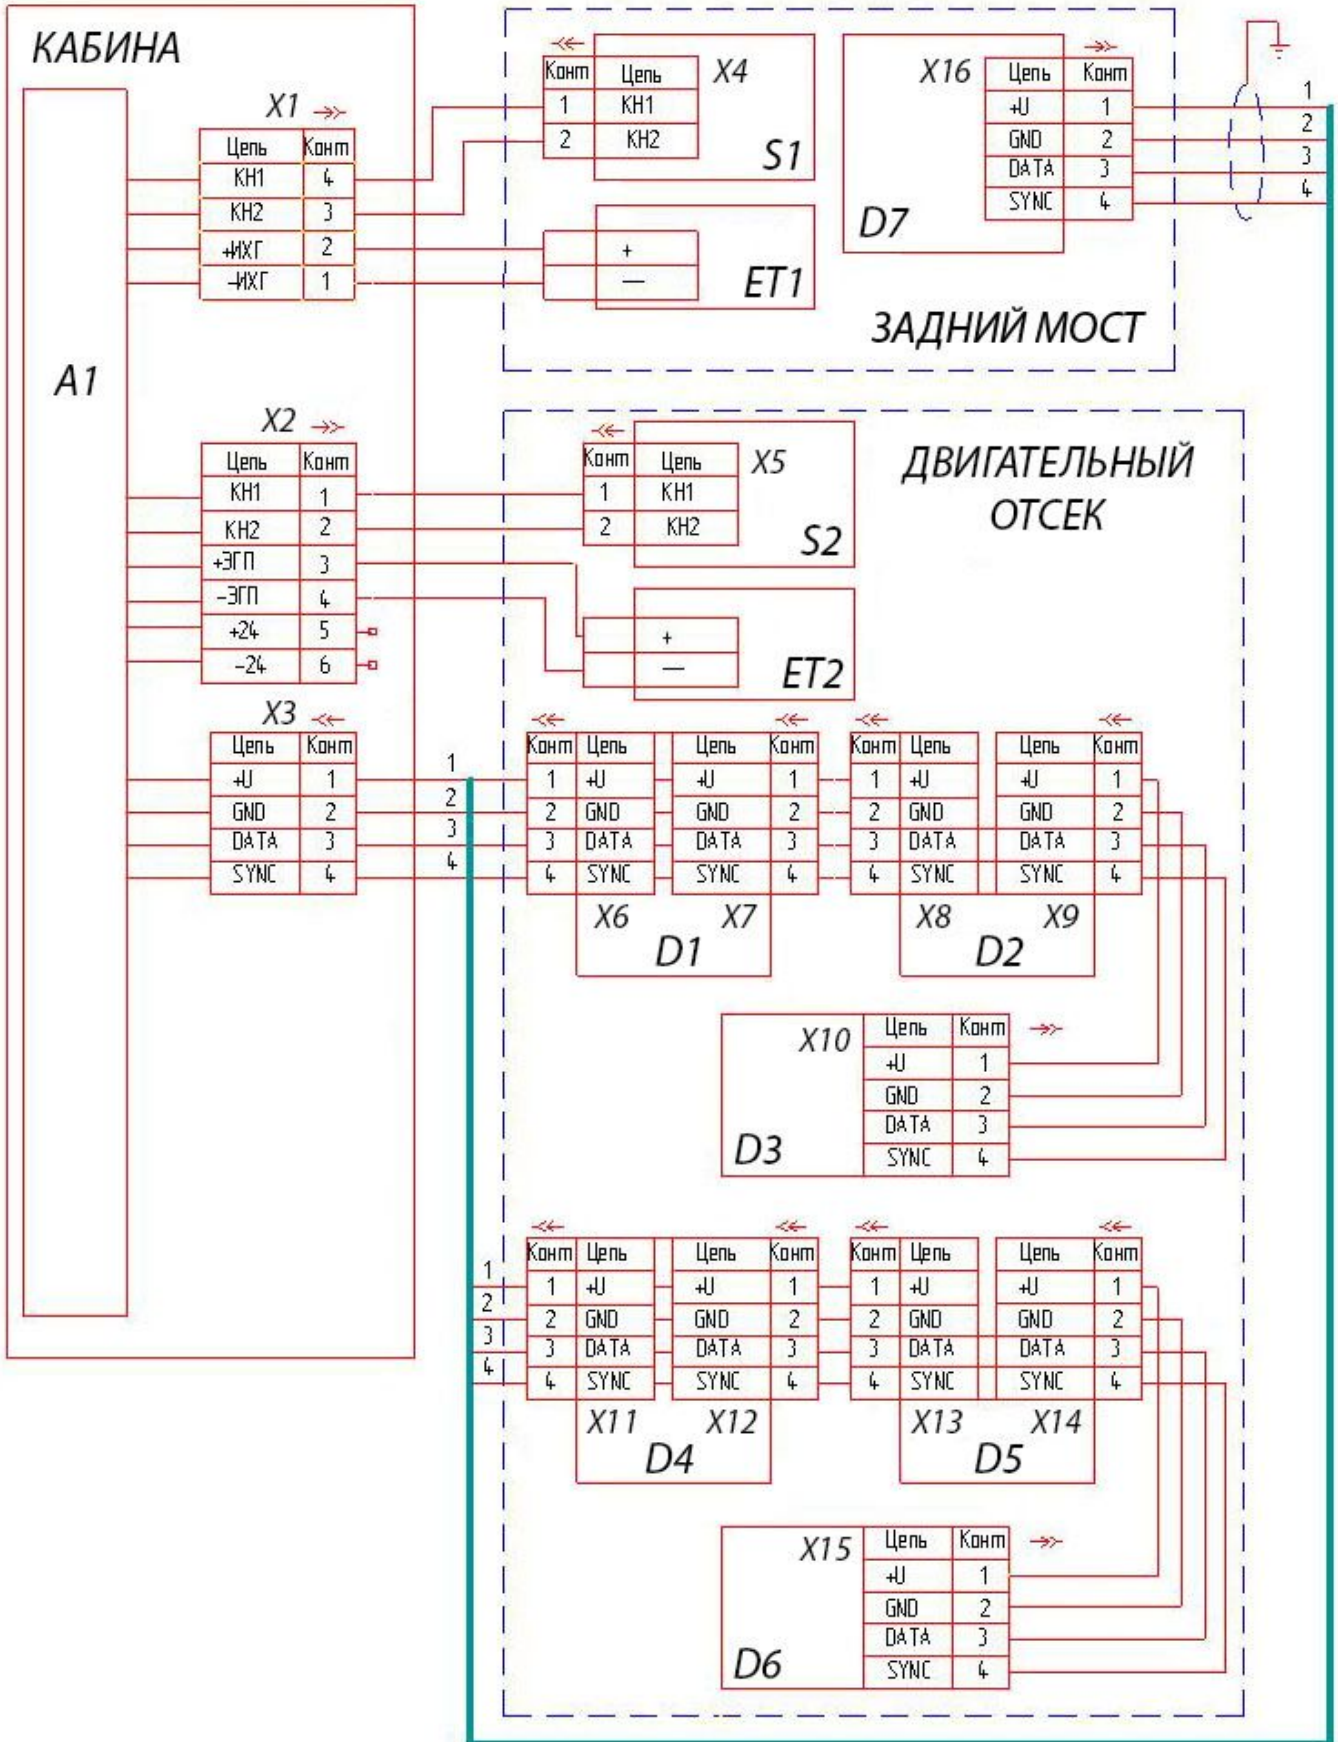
КАБИНА

A1

X1
| Цепь | Конт |
|---|---|
| КН1 | 4 |
| КН2 | 3 |
| +ИХГ | 2 |
| −ИХГ | 1 |

X4
| Конт | Цепь |
|---|---|
| 1 | КН1 |
| 2 | КН2 |

S1

+
—
ET1

X16
| Цепь | Конт |
|---|---|
| +U | 1 |
| GND | 2 |
| DATA | 3 |
| SYNC | 4 |

D7

1
2
3
4

ЗАДНИЙ МОСТ

X2
| Цепь | Конт |
|---|---|
| КН1 | 1 |
| КН2 | 2 |
| +ЭГП | 3 |
| −ЭГП | 4 |
| +24 | 5 |
| −24 | 6 |

X5
| Конт | Цепь |
|---|---|
| 1 | КН1 |
| 2 | КН2 |

S2

ДВИГАТЕЛЬНЫЙ ОТСЕК

+
—
ET2

X3
| Цепь | Конт |
|---|---|
| +U | 1 |
| GND | 2 |
| DATA | 3 |
| SYNC | 4 |

1
2
3
4

| Конт | Цепь |
|---|---|
| 1 | +U |
| 2 | GND |
| 3 | DATA |
| 4 | SYNC |

| Цепь | Конт |
|---|---|
| +U | 1 |
| GND | 2 |
| DATA | 3 |
| SYNC | 4 |

X6 X7
D1

| Конт | Цепь |
|---|---|
| 1 | +U |
| 2 | GND |
| 3 | DATA |
| 4 | SYNC |

| Цепь | Конт |
|---|---|
| +U | 1 |
| GND | 2 |
| DATA | 3 |
| SYNC | 4 |

X8 X9
D2

X10
| Цепь | Конт |
|---|---|
| +U | 1 |
| GND | 2 |
| DATA | 3 |
| SYNC | 4 |

D3

1
2
3
4

| Конт | Цепь |
|---|---|
| 1 | +U |
| 2 | GND |
| 3 | DATA |
| 4 | SYNC |

| Цепь | Конт |
|---|---|
| +U | 1 |
| GND | 2 |
| DATA | 3 |
| SYNC | 4 |

X11 X12
D4

| Конт | Цепь |
|---|---|
| 1 | +U |
| 2 | GND |
| 3 | DATA |
| 4 | SYNC |

| Цепь | Конт |
|---|---|
| +U | 1 |
| GND | 2 |
| DATA | 3 |
| SYNC | 4 |

X13 X14
D5

X15
| Цепь | Конт |
|---|---|
| +U | 1 |
| GND | 2 |
| DATA | 3 |
| SYNC | 4 |

D6